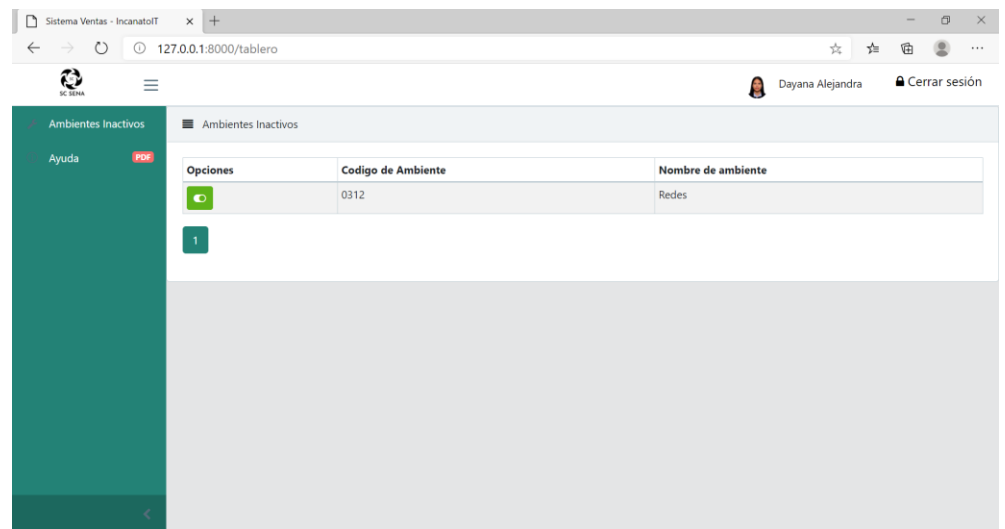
Sistema Ventas - IncanatoIT × +

127.0.0.1:8000/tablero

SC SENA

Dayana Alejandra

Cerrar sesión

Ambientes Inactivos

Ayuda PDF

Ambientes Inactivos

| Opciones | Codigo de Ambiente | Nombre de ambiente |
|---|---|---|
| | 0312 | Redes |

1